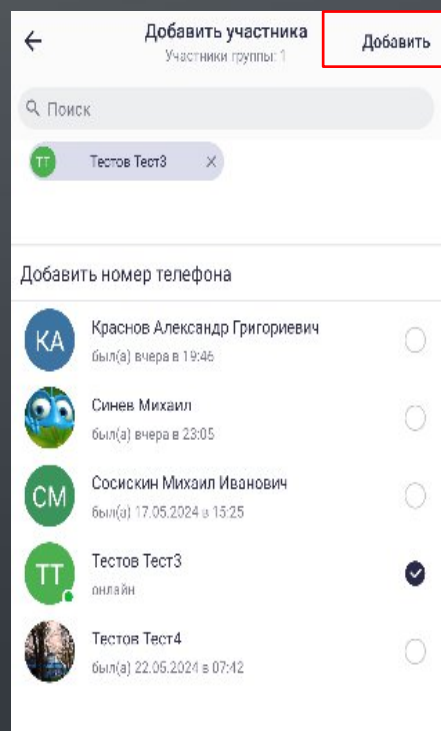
Добавить участника
Участники группы: 1

Добавить

Поиск

ТТ Тестов Тест3 ×

Добавить номер телефона

КА Краснов Александр Григориевич
был(а) вчера в 19:46

Синев Михаил
был(а) вчера в 23:05

СМ Сосискин Михаил Иванович
был(а) 17.05.2024 в 15:25

ТТ Тестов Тест3
онлайн

Тестов Тест4
был(а) 22.05.2024 в 07:42